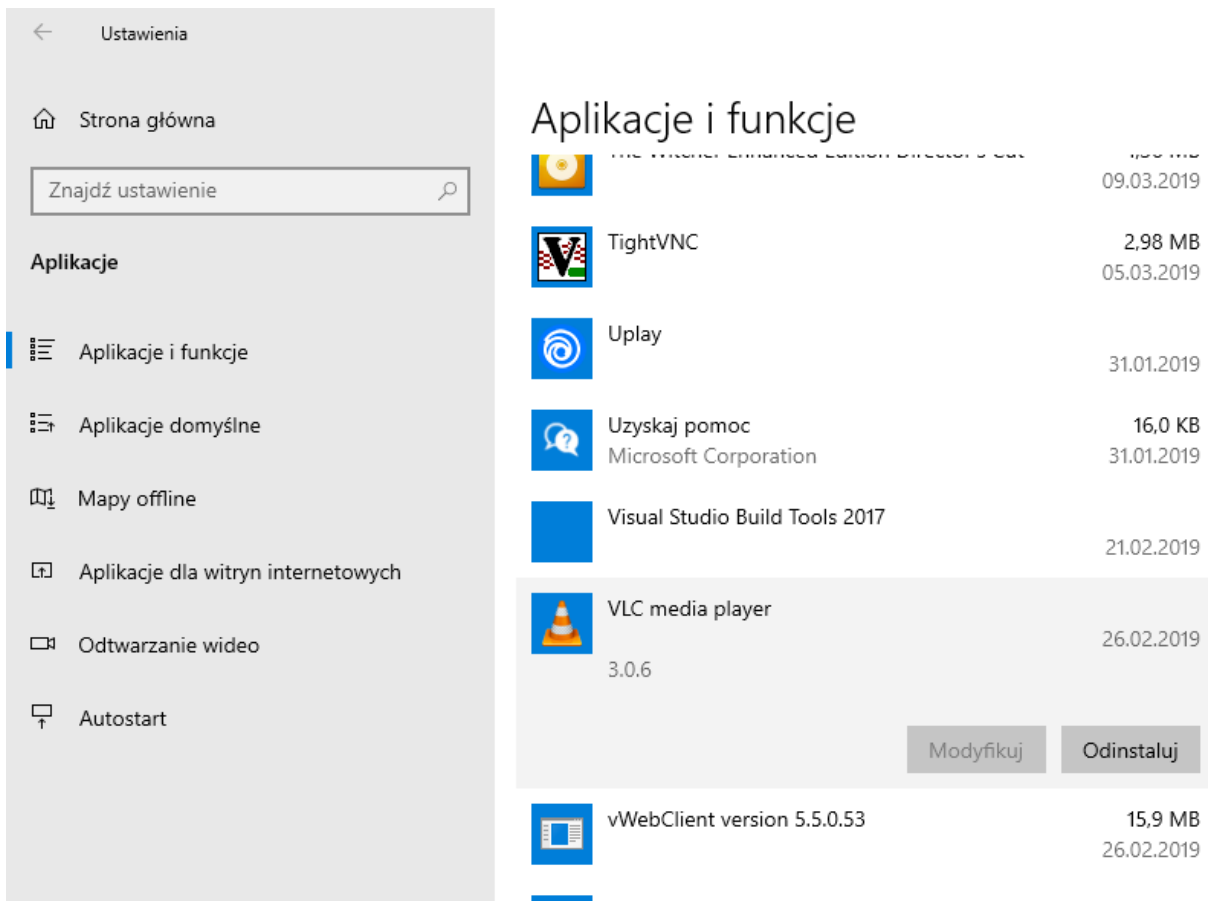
Ustawienia

Strona główna

Znajdź ustawienie

Aplikacje

Aplikacje i funkcje

Aplikacje domyślne

Mapy offline

Aplikacje dla witryn internetowych

Odtwarzanie wideo

Autostart

Aplikacje i funkcje

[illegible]
09.03.2019

TightVNC 2,98 MB
05.03.2019

Uplay
31.01.2019

Uzyskaj pomoc 16,0 KB
Microsoft Corporation 31.01.2019

Visual Studio Build Tools 2017
21.02.2019

VLC media player
26.02.2019
3.0.6

Modyfikuj Odinstaluj

vWebClient version 5.5.0.53 15,9 MB
26.02.2019